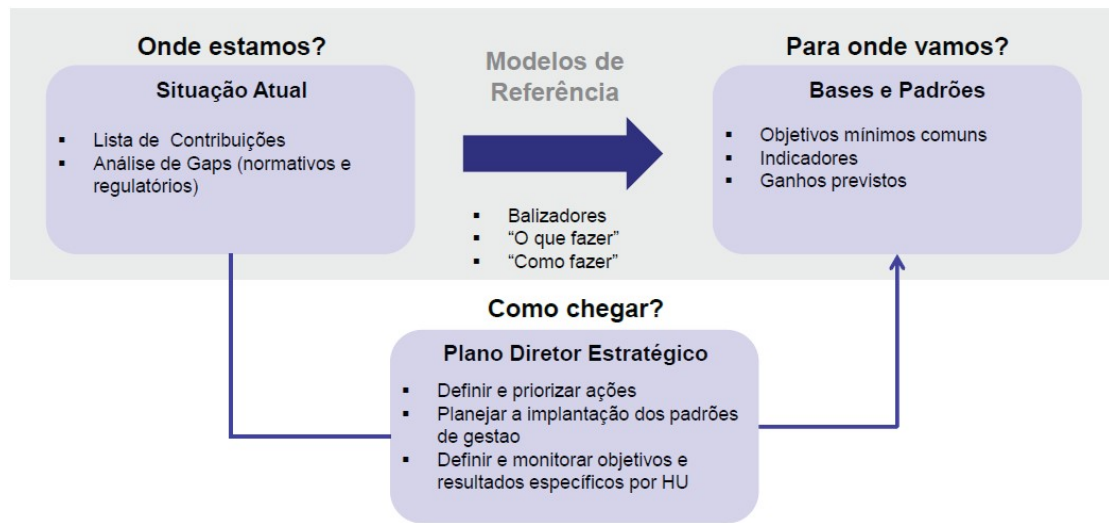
Onde estamos?

Situação Atual

- Lista de Contribuições
- Análise de Gaps (normativos e regulatórios)

Modelos de Referência

- Balizadores
- “O que fazer”
- “Como fazer”

Para onde vamos?

Bases e Padrões

- Objetivos mínimos comuns
- Indicadores
- Ganhos previstos

Como chegar?

Plano Diretor Estratégico

- Definir e priorizar ações
- Planejar a implantação dos padrões de gestao
- Definir e monitorar objetivos e resultados específicos por HU